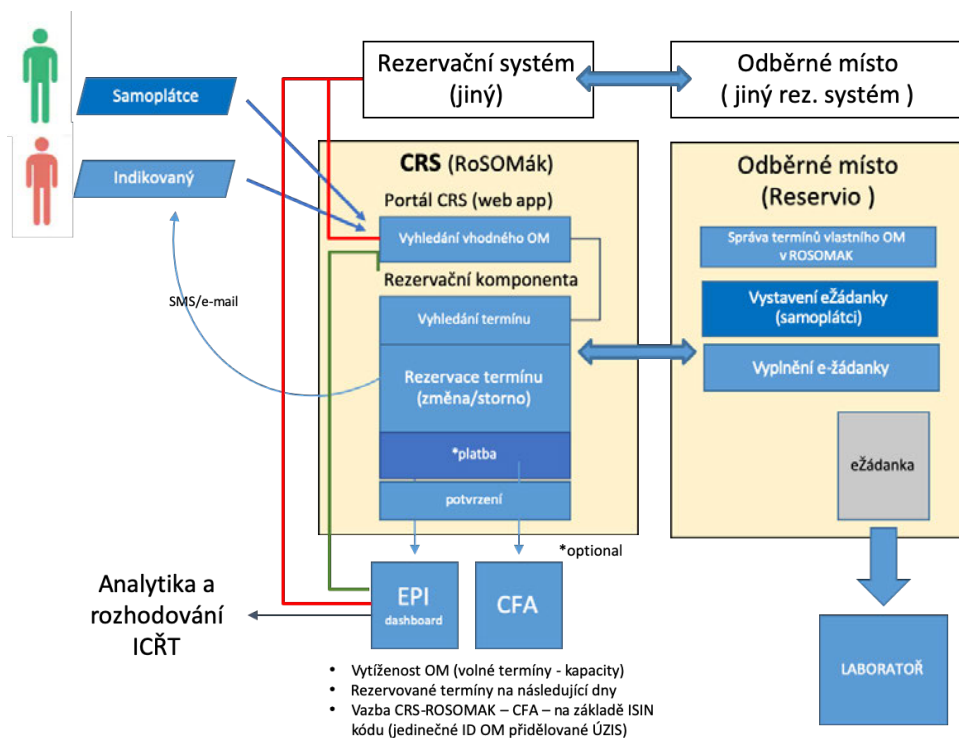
Samoplátce

Indikovaný

Rezervační systém (jiný)

Odběrné místo ( jiný rez. systém )

CRS (RoSOMák)

Portál CRS (web app)

Vyhledání vhodného OM

Rezervační komponenta

Vyhledání termínu

Rezervace termínu (změna/storno)

*platba

potvrzení

SMS/e-mail

Odběrné místo (Reservio )

Správa termínů vlastního OM v ROSOMAK

Vystavení eŽádanky (samoplátci)

Vyplnění e-žádanky

eŽádanka

*optional

Analytika a rozhodování ICŘT

EPI dashboard

CFA

LABORATOŘ

- Vytíženost OM (volné termíny - kapacity)
- Rezervované termíny na následující dny
- Vazba CRS-ROSOMAK – CFA – na základě ISIN kódu (jedinečné ID OM přidělované ÚZIS)